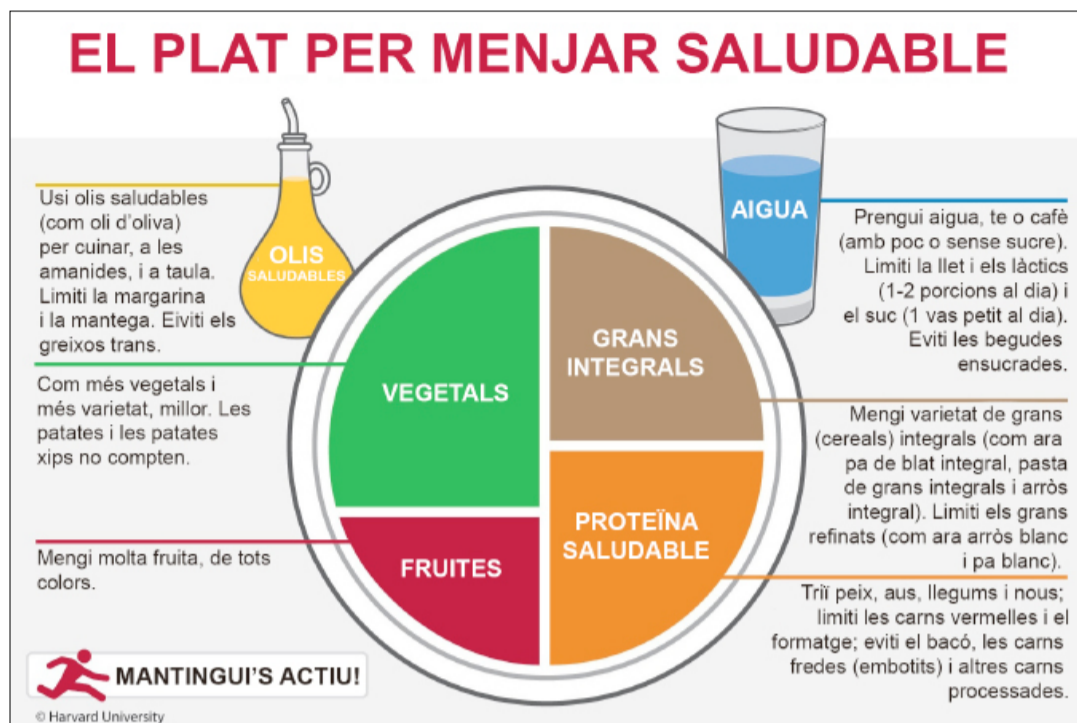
EL PLAT PER MENJAR SALUDABLE

Usi olis saludables (com oli d'oliva) per cuinar, a les amanides, i a taula. Limiti la margarina i la mantega. Eviti els greixos trans.

OLIS SALUDABLES

AIGUA

Prengui aigua, te o cafè (amb poc o sense sucre). Limiti la llet i els làctics (1-2 porcions al dia) i el suc (1 vas petit al dia). Eviti les begudes ensucrades.

Com més vegetals i més varietat, millor. Les patates i les patates xips no compten.

VEGETALS

GRANS INTEGRALS

Mengi varietat de grans (cereals) integrals (com ara pa de blat integral, pasta de grans integrals i arròs integral). Limiti els grans refinats (com ara arròs blanc i pa blanc).

Mengi molta fruita, de tots colors.

FRUITES

PROTEÏNA SALUDABLE

Triï peix, aus, llegums i nous; limiti les carns vermelles i el formatge; eviti el bacó, les carns fredes (embotits) i altres carns processades.

MANTINGUI'S ACTIU!

© Harvard University